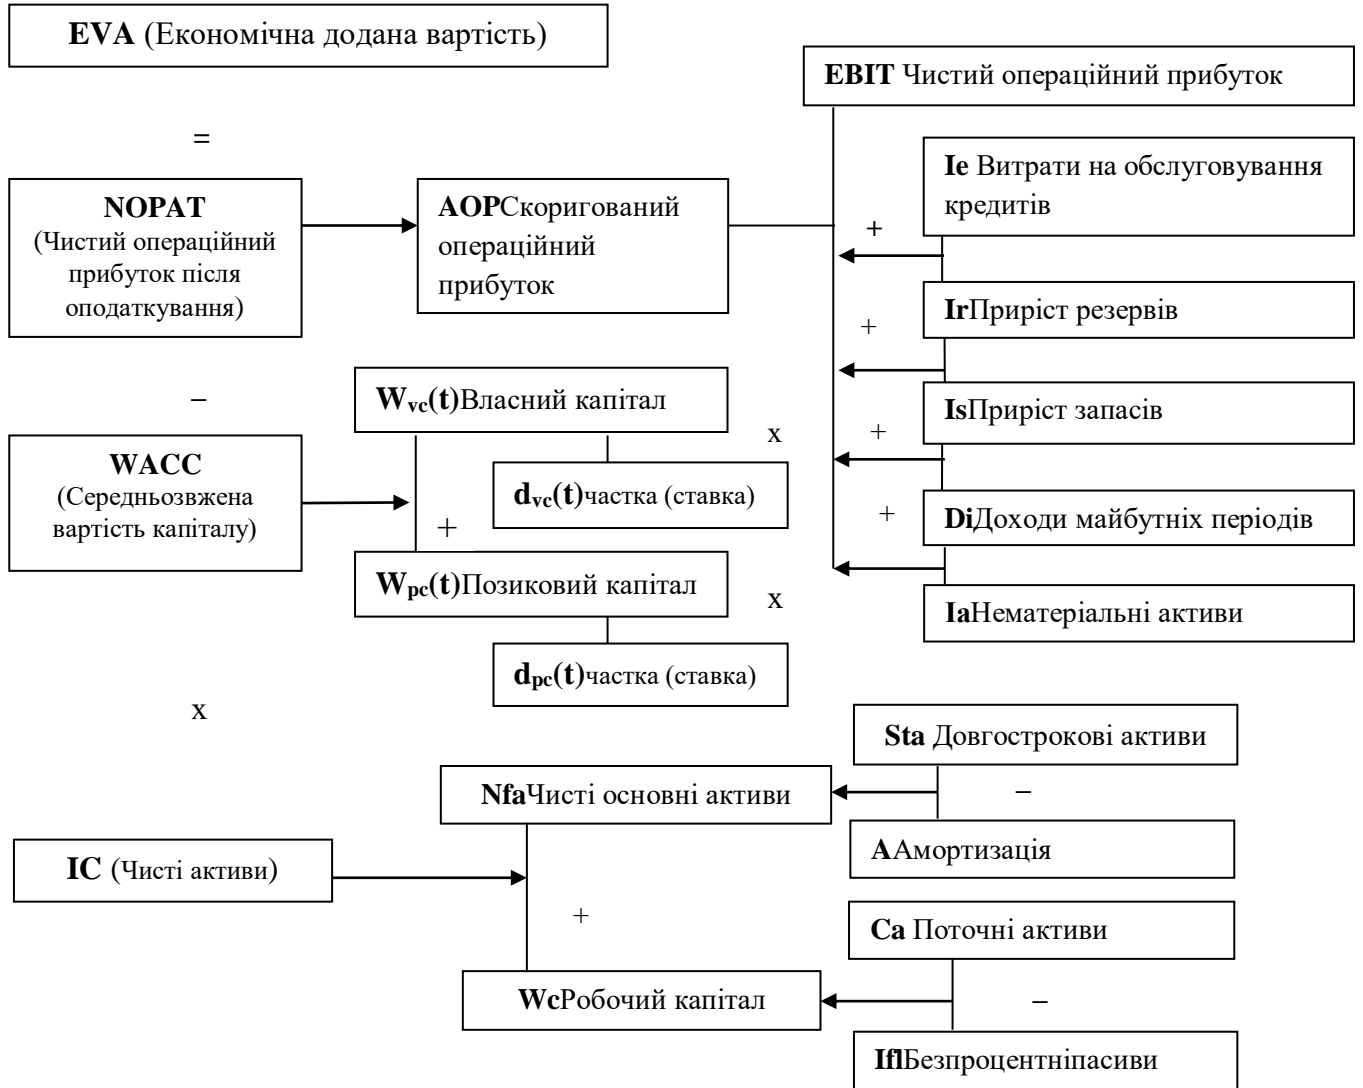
**EVA** (Економічна додана вартість)

=

**NOPAT** (Чистий операційний прибуток після оподаткування)

**AOP**Скоригований операційний прибуток

**EBIT** Чистий операційний прибуток

**Ie** Витрати на обслуговування кредитів

+

**Ir**Приріст резервів

+

**Is**Приріст запасів

+

**Di**Доходи майбутніх періодів

+

**Ia**Нематеріальні активи

–

**WACC** (Середньозвжена вартість капіталу)

$\mathbf{W_{vc}(t)}$Власний капітал

x

$\mathbf{d_{vc}(t)}$частка (ставка)

+

$\mathbf{W_{pc}(t)}$Позиковий капітал

x

$\mathbf{d_{pc}(t)}$частка (ставка)

x

**Sta** Довгострокові активи

**Nfa**Чисті основні активи

–

**A**Амортизація

**IC** (Чисті активи)

+

**Ca** Поточні активи

**Wc**Робочий капітал

–

**Ifl**Безпроцентніпасиви